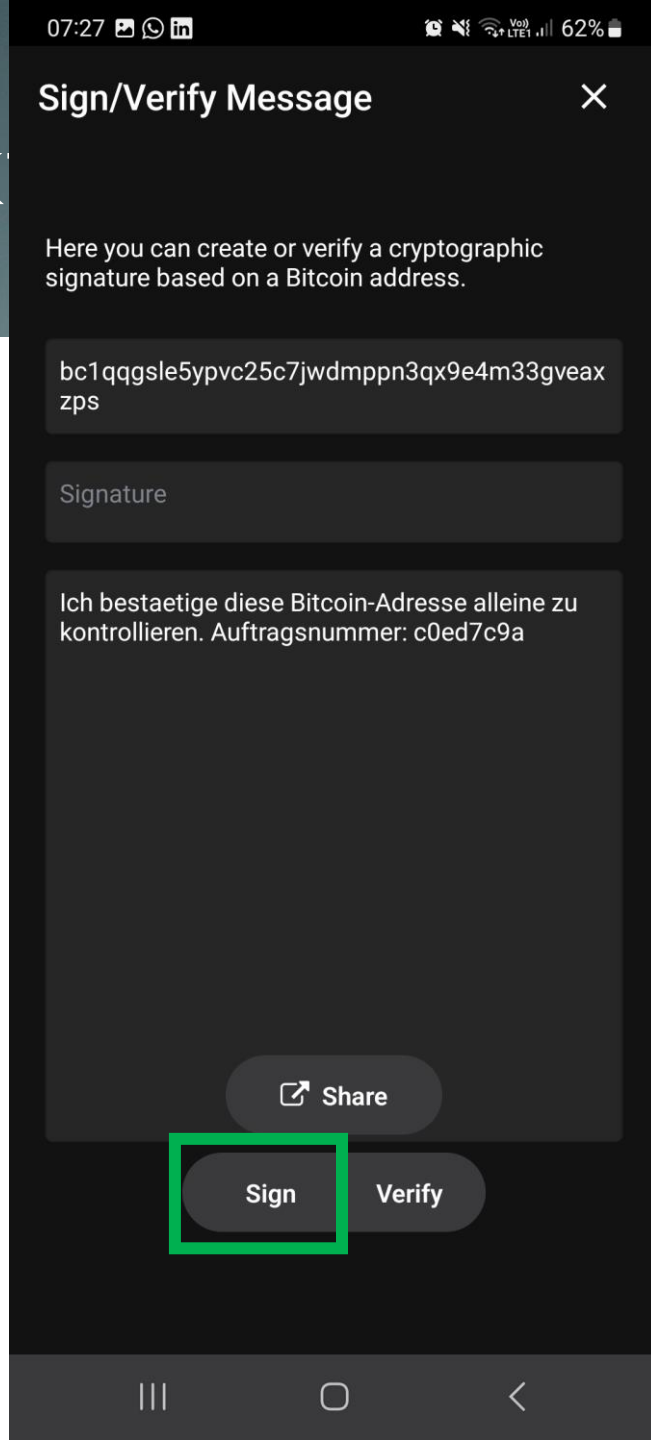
07:27 62%

Sign/Verify Message

Here you can create or verify a cryptographic signature based on a Bitcoin address.

bc1qqgsle5ypvc25c7jwdmppn3qx9e4m33gveaxzps

Signature

Ich bestaetige diese Bitcoin-Adresse alleine zu kontrollieren. Auftragsnummer: c0ed7c9a

Share

Sign

Verify